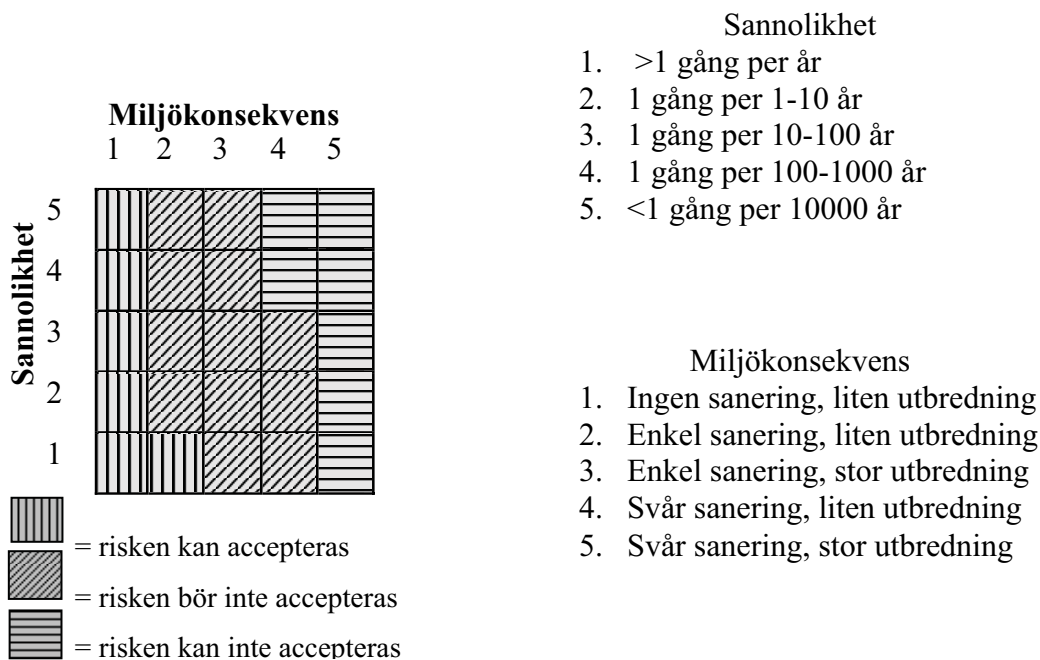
Miljökonsekvens
1 2 3 4 5

Sannolikhet
5
4
3
2
1

= risken kan accepteras
= risken bör inte accepteras
= risken kan inte accepteras

Sannolikhet
1. >1 gång per år
2. 1 gång per 1-10 år
3. 1 gång per 10-100 år
4. 1 gång per 100-1000 år
5. <1 gång per 10000 år

Miljökonsekvens
1. Ingen sanering, liten utbredning
2. Enkel sanering, liten utbredning
3. Enkel sanering, stor utbredning
4. Svår sanering, liten utbredning
5. Svår sanering, stor utbredning